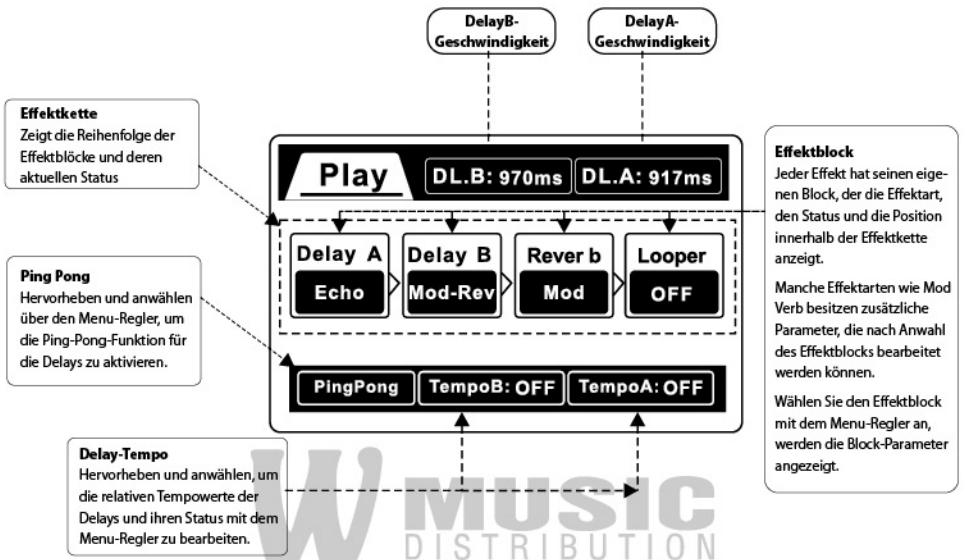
DelayB-Geschwindigkeit

DelayA-Geschwindigkeit

Effektkette
Zeigt die Reihenfolge der Effektblöcke und deren aktuellen Status

Play

DL.B: 970ms

DL.A: 917ms

Effektblock
Jeder Effekt hat seinen eigenen Block, der die Effektart, den Status und die Position innerhalb der Effektkette anzeigt.

Manche Effektarten wie Mod Verb besitzen zusätzliche Parameter, die nach Anwahl des Effektblocks bearbeitet werden können.

Wählen Sie den Effektblock mit dem Menu-Regler an, werden die Block-Parameter angezeigt.

Delay A
Echo

Delay B
Mod-Rev

Rever b
Mod

Looper
OFF

Ping Pong
Hervorheben und anwählen über den Menu-Regler, um die Ping-Pong-Funktion für die Delays zu aktivieren.

PingPong

TempoB: OFF

TempoA: OFF

Delay-Tempo
Hervorheben und anwählen, um die relativen Tempowerte der Delays und ihren Status mit dem Menu-Regler zu bearbeiten.

W MUSIC DISTRIBUTION